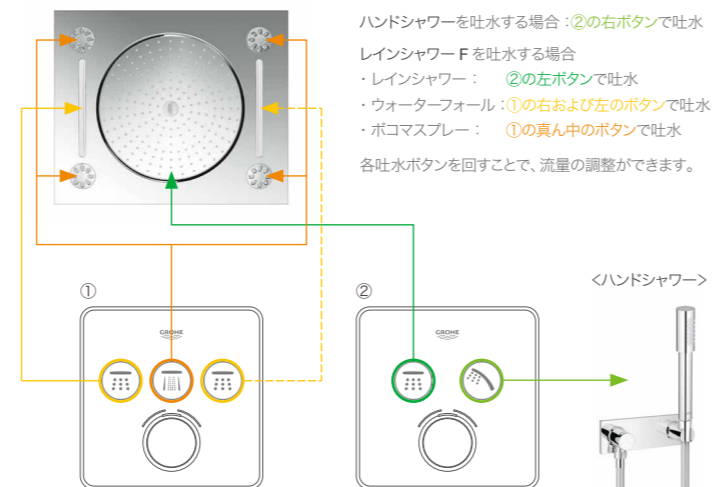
ハンドシャワーを吐水する場合：②の右ボタンで吐水

レインシャワー F を吐水する場合
・レインシャワー：　②の左ボタンで吐水
・ウォーターフォール：①の右および左のボタンで吐水
・ボコマスプレー：　①の真ん中のボタンで吐水

各吐水ボタンを回すことで、流量の調整ができます。

①

GROHE

②

GROHE

<ハンドシャワー>